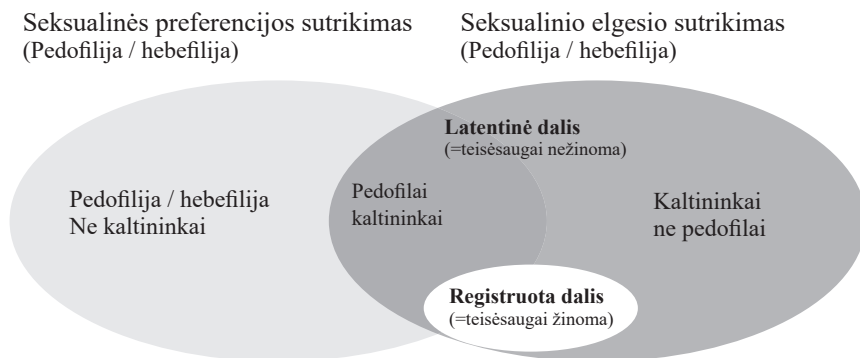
Seksualinės preferencijos sutrikimas
(Pedofilija / hebefilija)

Seksualinio elgesio sutrikimas
(Pedofilija / hebefilija)

Latentinė dalis
(=teisėsaugai nežinoma)

Pedofilija / hebefilija
Ne kaltininkai

Pedofilai
kaltininkai

Kaltininkai
ne pedofilai

Registruota dalis
(=teisėsaugai žinoma)